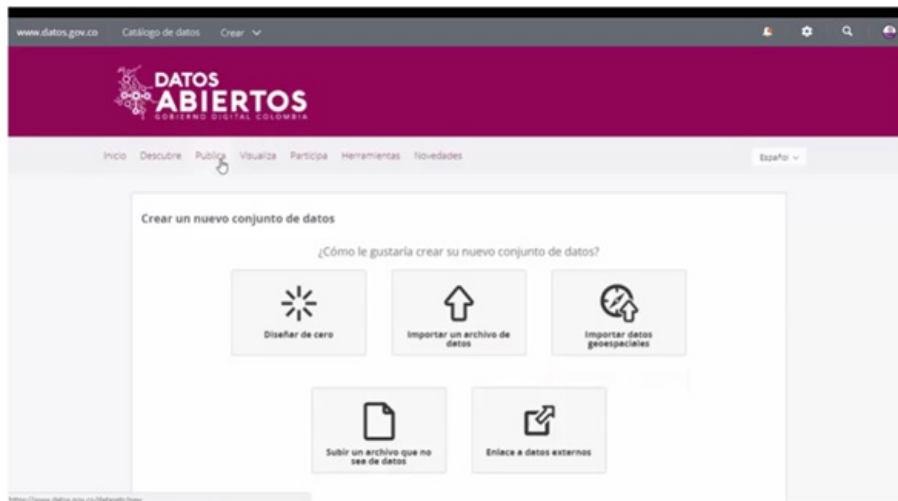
www.datos.gov.co Catálogo de datos Crear

DATOS ABIERTOS
GOBIERNO DIGITAL COLOMBIA

Inicio Descubre Publica Visualiza Participa Herramientas Novedades

Español

Crear un nuevo conjunto de datos

¿Cómo le gustaría crear su nuevo conjunto de datos?

Diseñar de cero

Importar un archivo de datos

Importar datos geoespaciales

Subir un archivo que no sea de datos

Enlace a datos externos

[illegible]